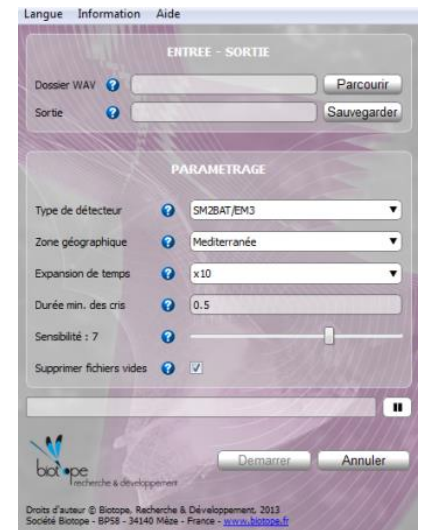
Langue Information Aide

ENTREE - SORTIE

Dossier WAV

Parcourir

Sortie

Sauvegarder

PARAMETRAGE

Type de détecteur

SM2BAT/EM3

Zone géographique

Mediterranée

Expansion de temps

x10

Durée min. des cris

0.5

Sensibilité : 7

Supprimer fichiers vides

biotope
recherche & développement

Demarrer

Annuler

Droits d'auteur © Biotope, Recherche & Développement, 2013
Société Biotope - BP58 - 34140 Mèze - France - www.biotope.fr